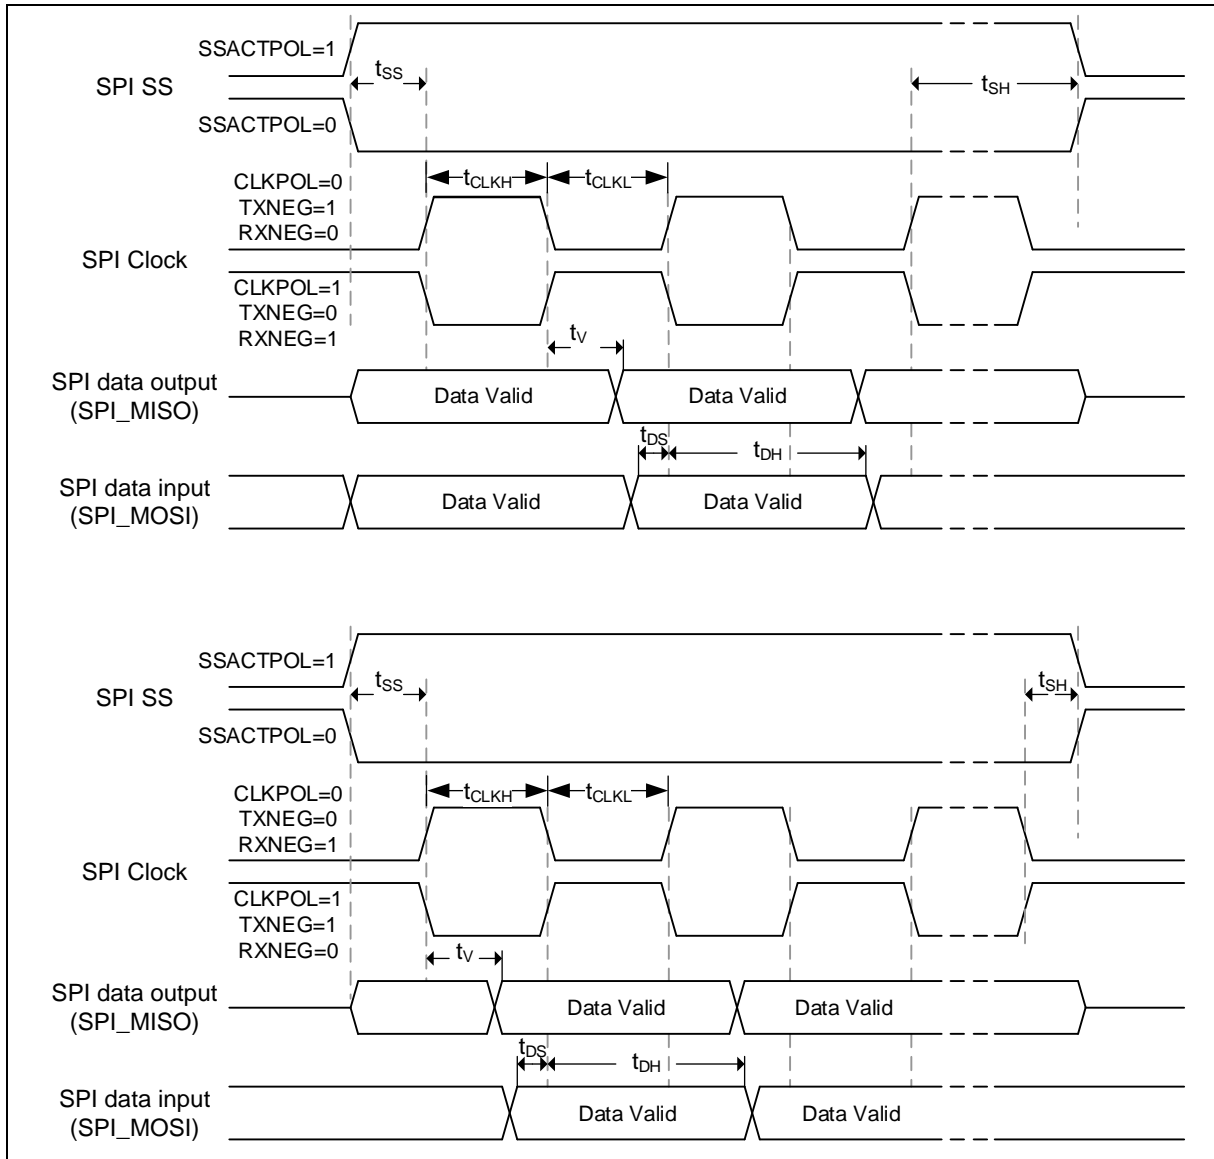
SSACTPOL=1
SPI SS
$t_{SS}$
$t_{SH}$
SSACTPOL=0
CLKPOL=0
TXNEG=1
RXNEG=0
$t_{CLKH}$
$t_{CLKL}$
SPI Clock
CLKPOL=1
TXNEG=0
RXNEG=1
$t_V$
SPI data output (SPI_MISO)
Data Valid
Data Valid
$t_{DS}$
$t_{DH}$
SPI data input (SPI_MOSI)
Data Valid
Data Valid

SSACTPOL=1
SPI SS
$t_{SS}$
$t_{SH}$
SSACTPOL=0
CLKPOL=0
TXNEG=0
RXNEG=1
$t_{CLKH}$
$t_{CLKL}$
SPI Clock
CLKPOL=1
TXNEG=1
RXNEG=0
$t_V$
SPI data output (SPI_MISO)
Data Valid
Data Valid
$t_{DS}$
$t_{DH}$
SPI data input (SPI_MOSI)
Data Valid
Data Valid